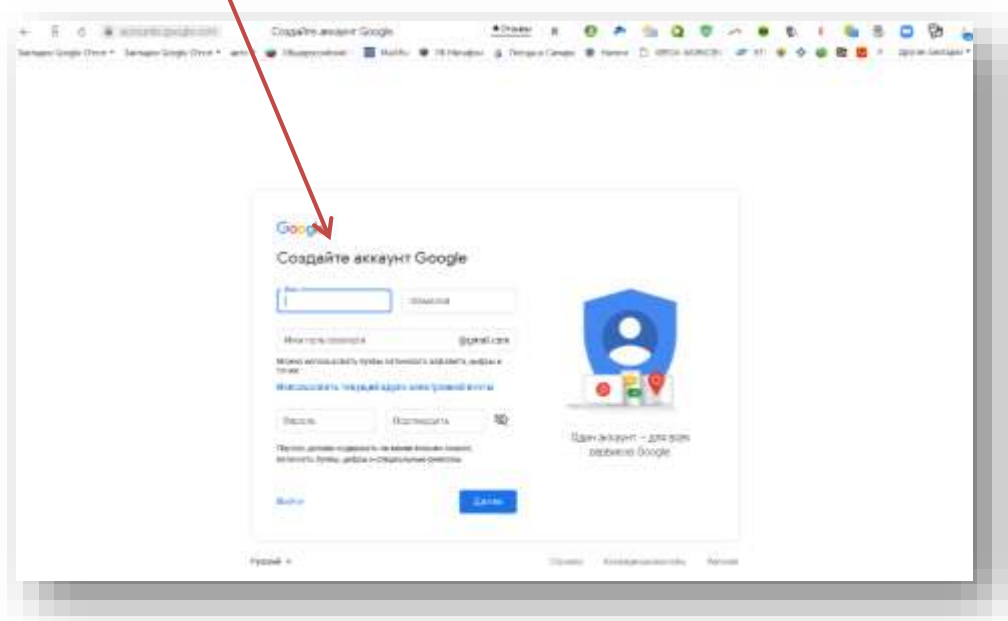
accounts.google.com Создайте аккаунт Google

Закладки Google Chrome Закладки Google Chrome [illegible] Общероссийская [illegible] Mail.Ru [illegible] Другие закладки

Google

Создайте аккаунт Google

Имя

Фамилия

Имя пользователя @gmail.com

Можно использовать буквы латинского алфавита, цифры и точки.

Использовать текущий адрес электронной почты

Пароль

Подтвердить

Пароль должен содержать не менее восьми знаков, включать буквы, цифры и специальные символы.

Войти

Далее

Один аккаунт – для всех сервисов Google

Русский

Справка Конфиденциальность Условия